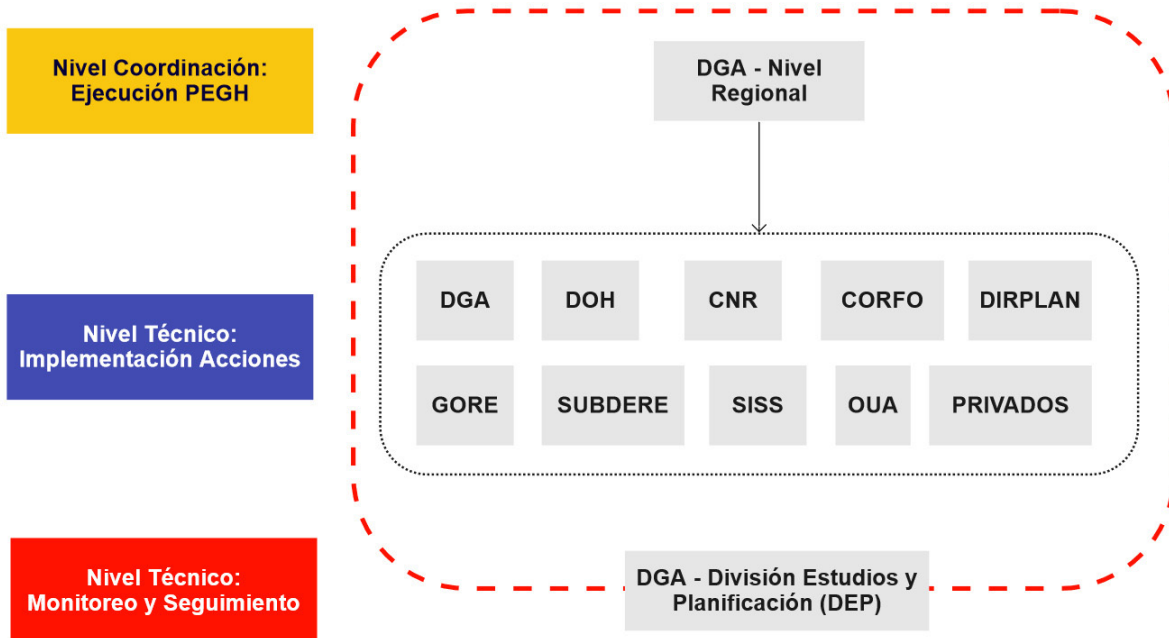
Nivel Coordinación:
Ejecución PEGH

DGA - Nivel
Regional

Nivel Técnico:
Implementación Acciones

DGA

DOH

CNR

CORFO

DIRPLAN

GORE

SUBDERE

SISS

OUA

PRIVADOS

Nivel Técnico:
Monitoreo y Seguimiento

DGA - División Estudios y
Planificación (DEP)